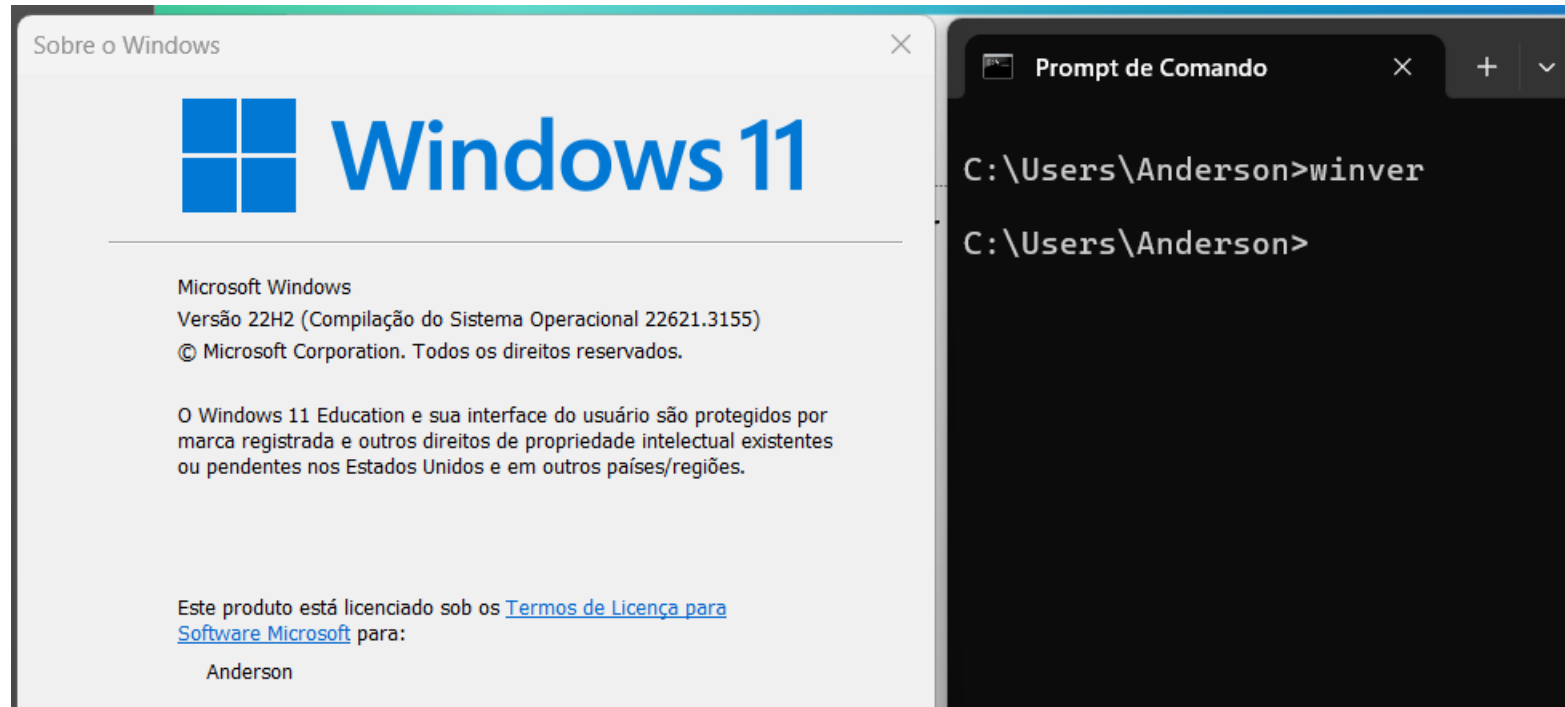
Sobre o Windows

Windows 11

Microsoft Windows
Versão 22H2 (Compilação do Sistema Operacional 22621.3155)
© Microsoft Corporation. Todos os direitos reservados.

O Windows 11 Education e sua interface do usuário são protegidos por marca registrada e outros direitos de propriedade intelectual existentes ou pendentes nos Estados Unidos e em outros países/regiões.

Este produto está licenciado sob os Termos de Licença para Software Microsoft para:

Anderson

Prompt de Comando

C:\Users\Anderson>winver

C:\Users\Anderson>